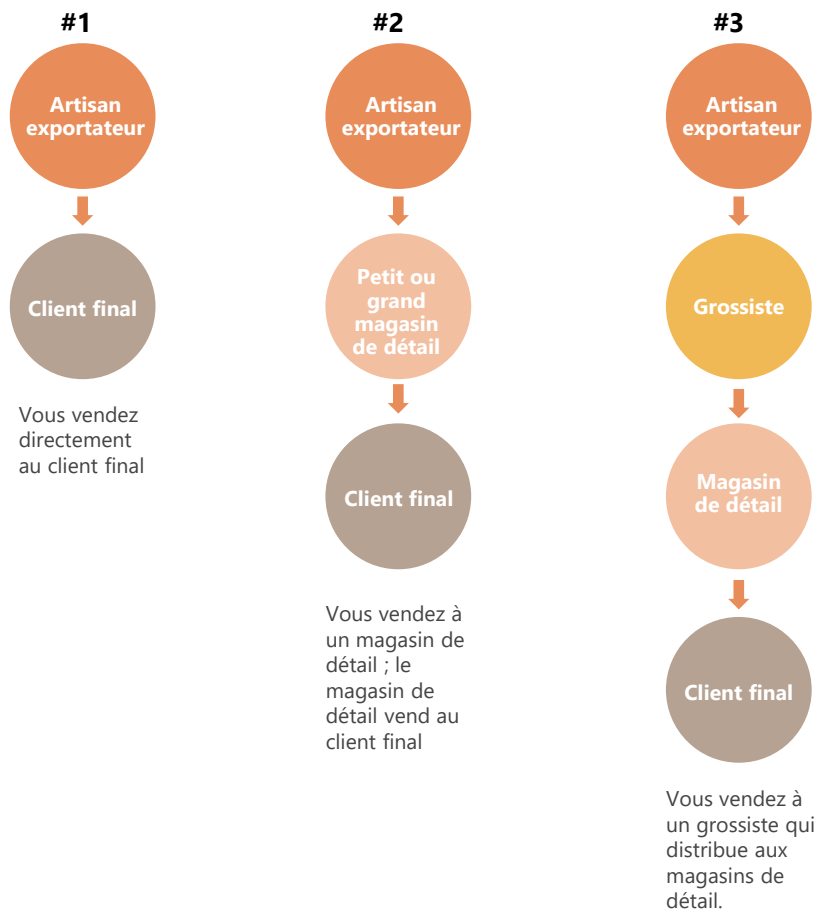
#1

Artisan exportateur

Client final

Vous vendez directement au client final

#2

Artisan exportateur

Petit ou grand magasin de détail

Client final

Vous vendez à un magasin de détail ; le magasin de détail vend au client final

#3

Artisan exportateur

Grossiste

Magasin de détail

Client final

Vous vendez à un grossiste qui distribue aux magasins de détail.